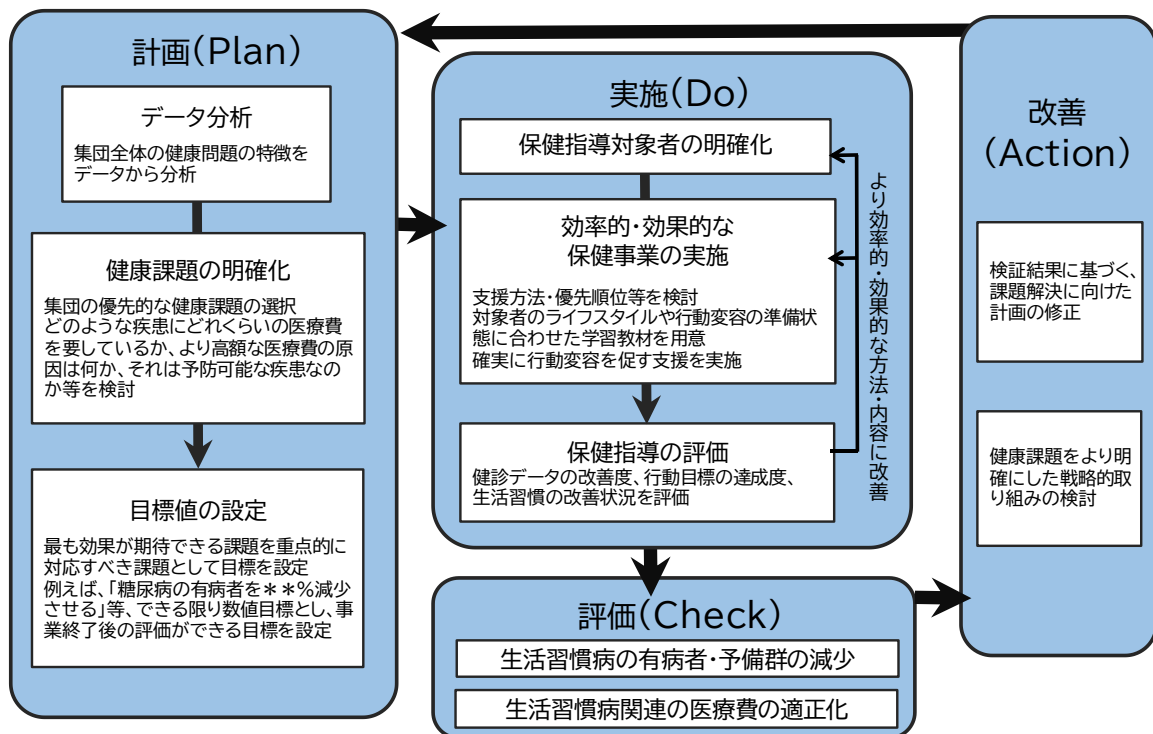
計画(Plan)

データ分析

集団全体の健康問題の特徴をデータから分析

健康課題の明確化

集団の優先的な健康課題の選択
どのような疾患にどれくらいの医療費を要しているか、より高額な医療費の原因は何か、それは予防可能な疾患なのか等を検討

目標値の設定

最も効果が期待できる課題を重点的に対応すべき課題として目標を設定
例えば、「糖尿病の有病者を＊＊%減少させる」等、できる限り数値目標とし、事業終了後の評価ができる目標を設定

実施(Do)

保健指導対象者の明確化

効率的・効果的な保健事業の実施

支援方法・優先順位等を検討
対象者のライフスタイルや行動変容の準備状態に合わせた学習教材を用意
確実に行動変容を促す支援を実施

保健指導の評価
健診データの改善度、行動目標の達成度、生活習慣の改善状況を評価

より効率的・効果的な方法・内容に改善

評価(Check)

生活習慣病の有病者・予備群の減少

生活習慣病関連の医療費の適正化

改善(Action)

検証結果に基づく、課題解決に向けた計画の修正

健康課題をより明確にした戦略的取り組みの検討